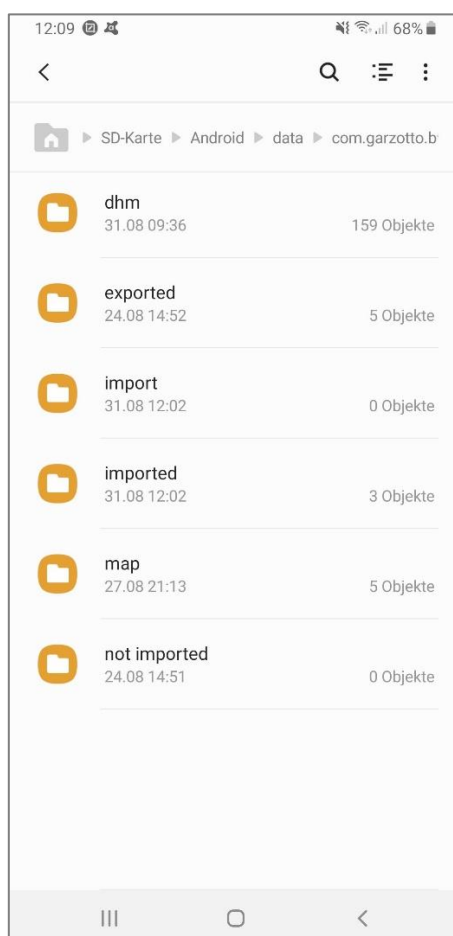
12:09 68%

SD-Karte ▶ Android ▶ data ▶ com.garzotto.b

dhm
31.08 09:36
159 Objekte

exported
24.08 14:52
5 Objekte

import
31.08 12:02
0 Objekte

imported
31.08 12:02
3 Objekte

map
27.08 21:13
5 Objekte

not imported
24.08 14:51
0 Objekte